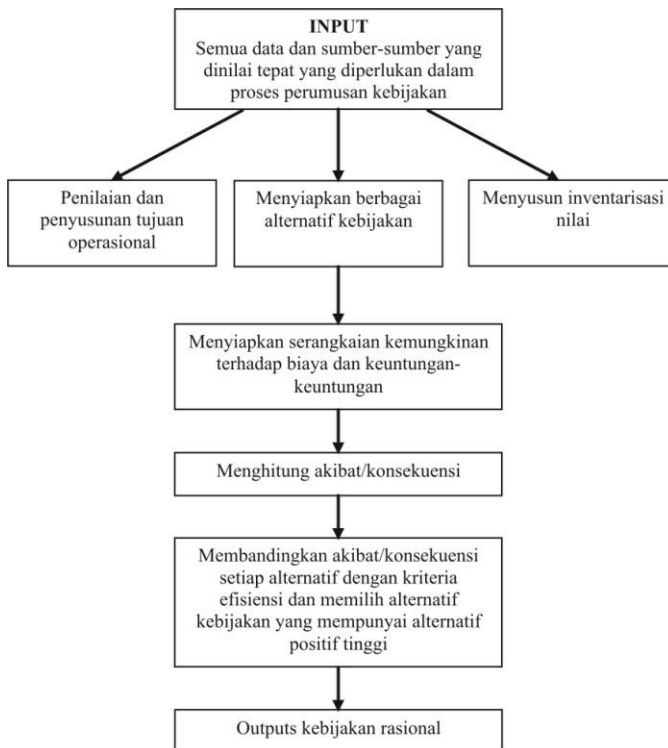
INPUT
Semua data dan sumber-sumber yang dinilai tepat yang diperlukan dalam proses perumusan kebijakan

Penilaian dan penyusunan tujuan operasional

Menyiapkan berbagai alternatif kebijakan

Menyusun inventarisasi nilai

Menyiapkan serangkaian kemungkinan terhadap biaya dan keuntungan-keuntungan

Menghitung akibat/konsekuensi

Membandingkan akibat/konsekuensi setiap alternatif dengan kriteria efisiensi dan memilih alternatif kebijakan yang mempunyai alternatif positif tinggi

Outputs kebijakan rasional